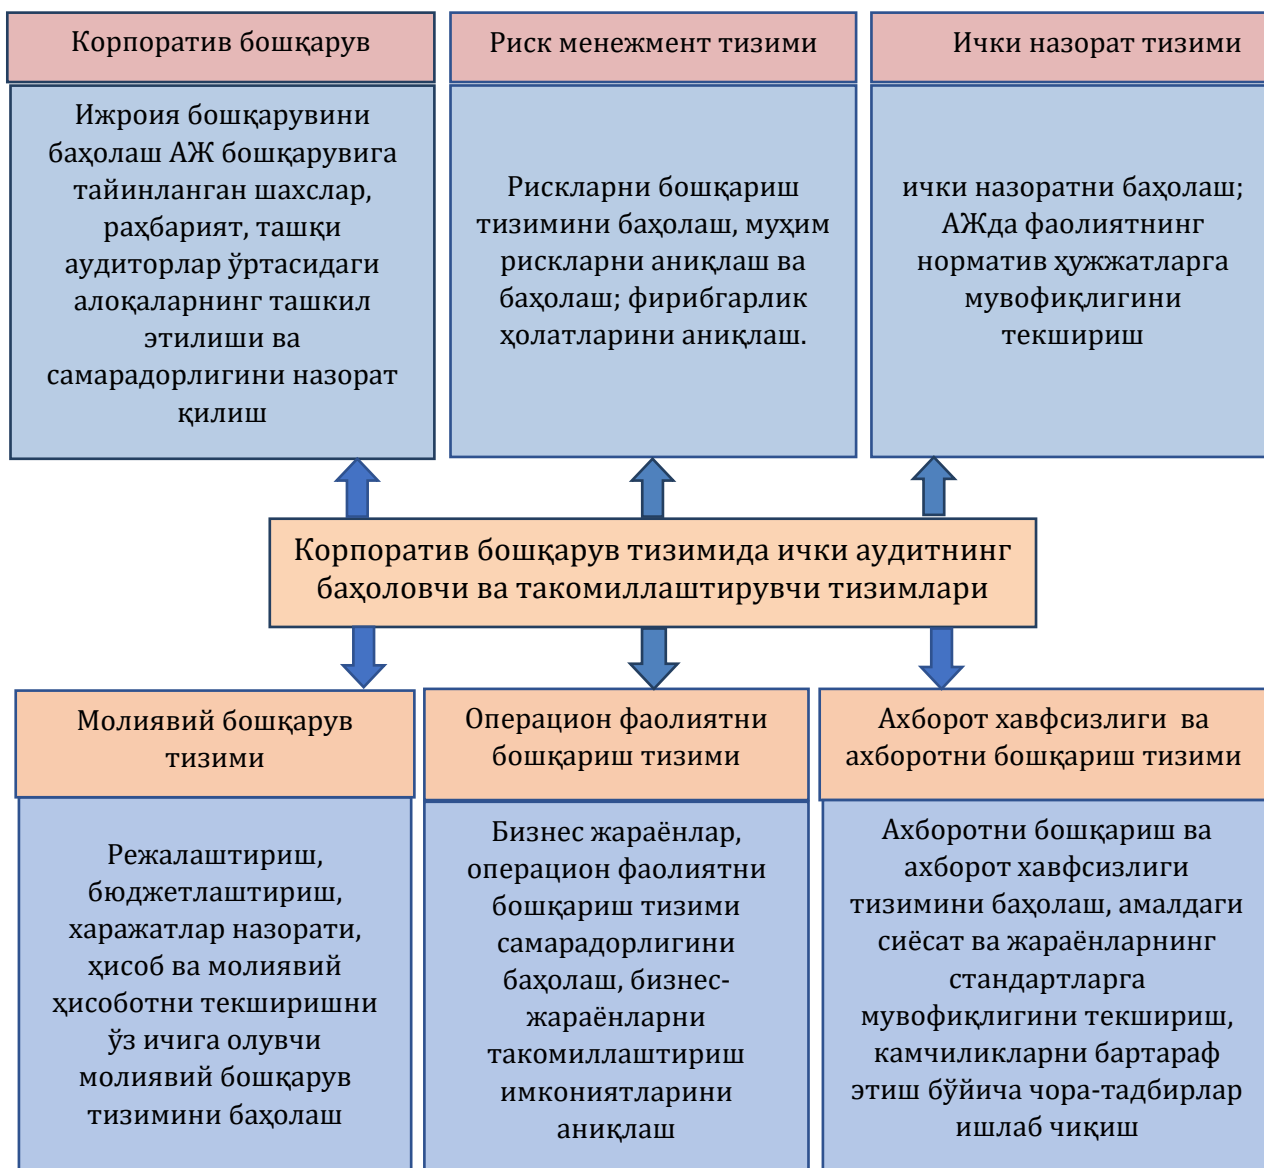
Корпоратив бошқарув

Ижроия бошқарувини баҳолаш АЖ бошқарувига тайинланган шахслар, раҳбарият, ташқи аудиторлар ўртасидаги алоқаларнинг ташкил этилиши ва самарадорлигини назорат қилиш

Риск менежмент тизими

Рискларни бошқариш тизимини баҳолаш, муҳим рискларни аниқлаш ва баҳолаш; фирибгарлик ҳолатларини аниқлаш.

Ички назорат тизими

ички назоратни баҳолаш; АЖда фаолиятнинг норматив ҳужжатларга мувофиқлигини текшириш

Корпоратив бошқарув тизимида ички аудитнинг баҳоловчи ва такомиллаштирувчи тизимлари

Молиявий бошқарув тизими

Режалаштириш, бюджетлаштириш, харажатлар назорати, ҳисоб ва молиявий ҳисоботни текширишни ўз ичига олувчи молиявий бошқарув тизимини баҳолаш

Операцион фаолиятни бошқариш тизими

Бизнес жараёнлар, операцион фаолиятни бошқариш тизими самарадорлигини баҳолаш, бизнес-жараёнларни такомиллаштириш имкониятларини аниқлаш

Ахборот хавфсизлиги ва ахборотни бошқариш тизими

Ахборотни бошқариш ва ахборот хавфсизлиги тизимини баҳолаш, амалдаги сиёсат ва жараёнларнинг стандартларга мувофиқлигини текшириш, камчиликларни бартараф этиш бўйича чора-тадбирлар ишлаб чиқиш